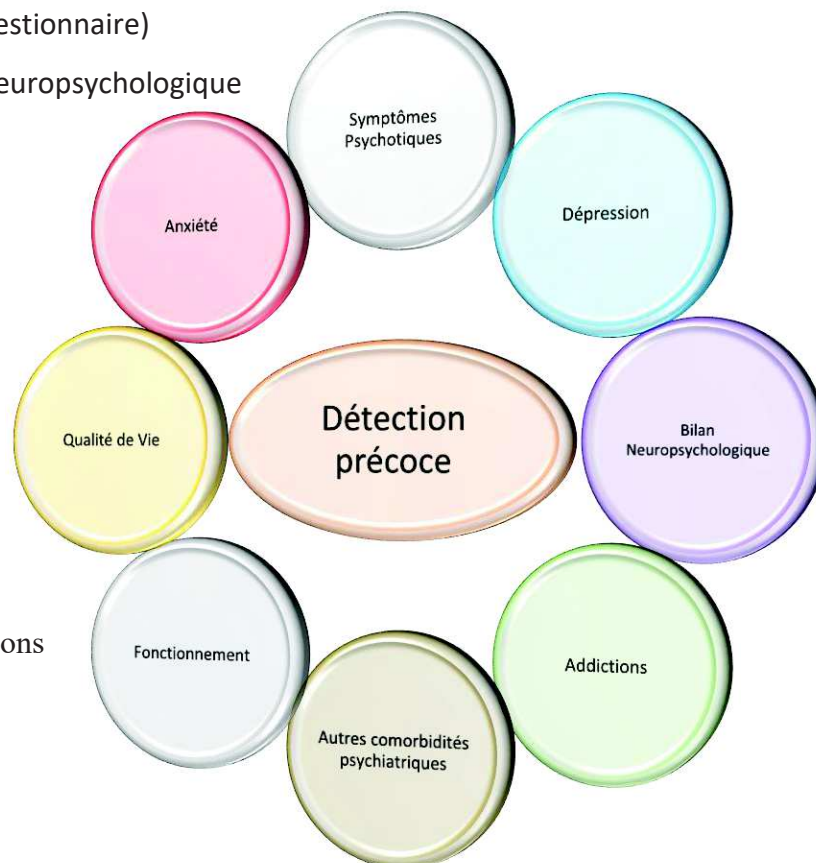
estionnaire)

europsychologique

ons

Symptômes Psychotiques

Dépression

Anxiété

Qualité de Vie

Détection précoce

Bilan Neuropsychologique

Fonctionnement

Addictions

Autres comorbidités psychiatriques